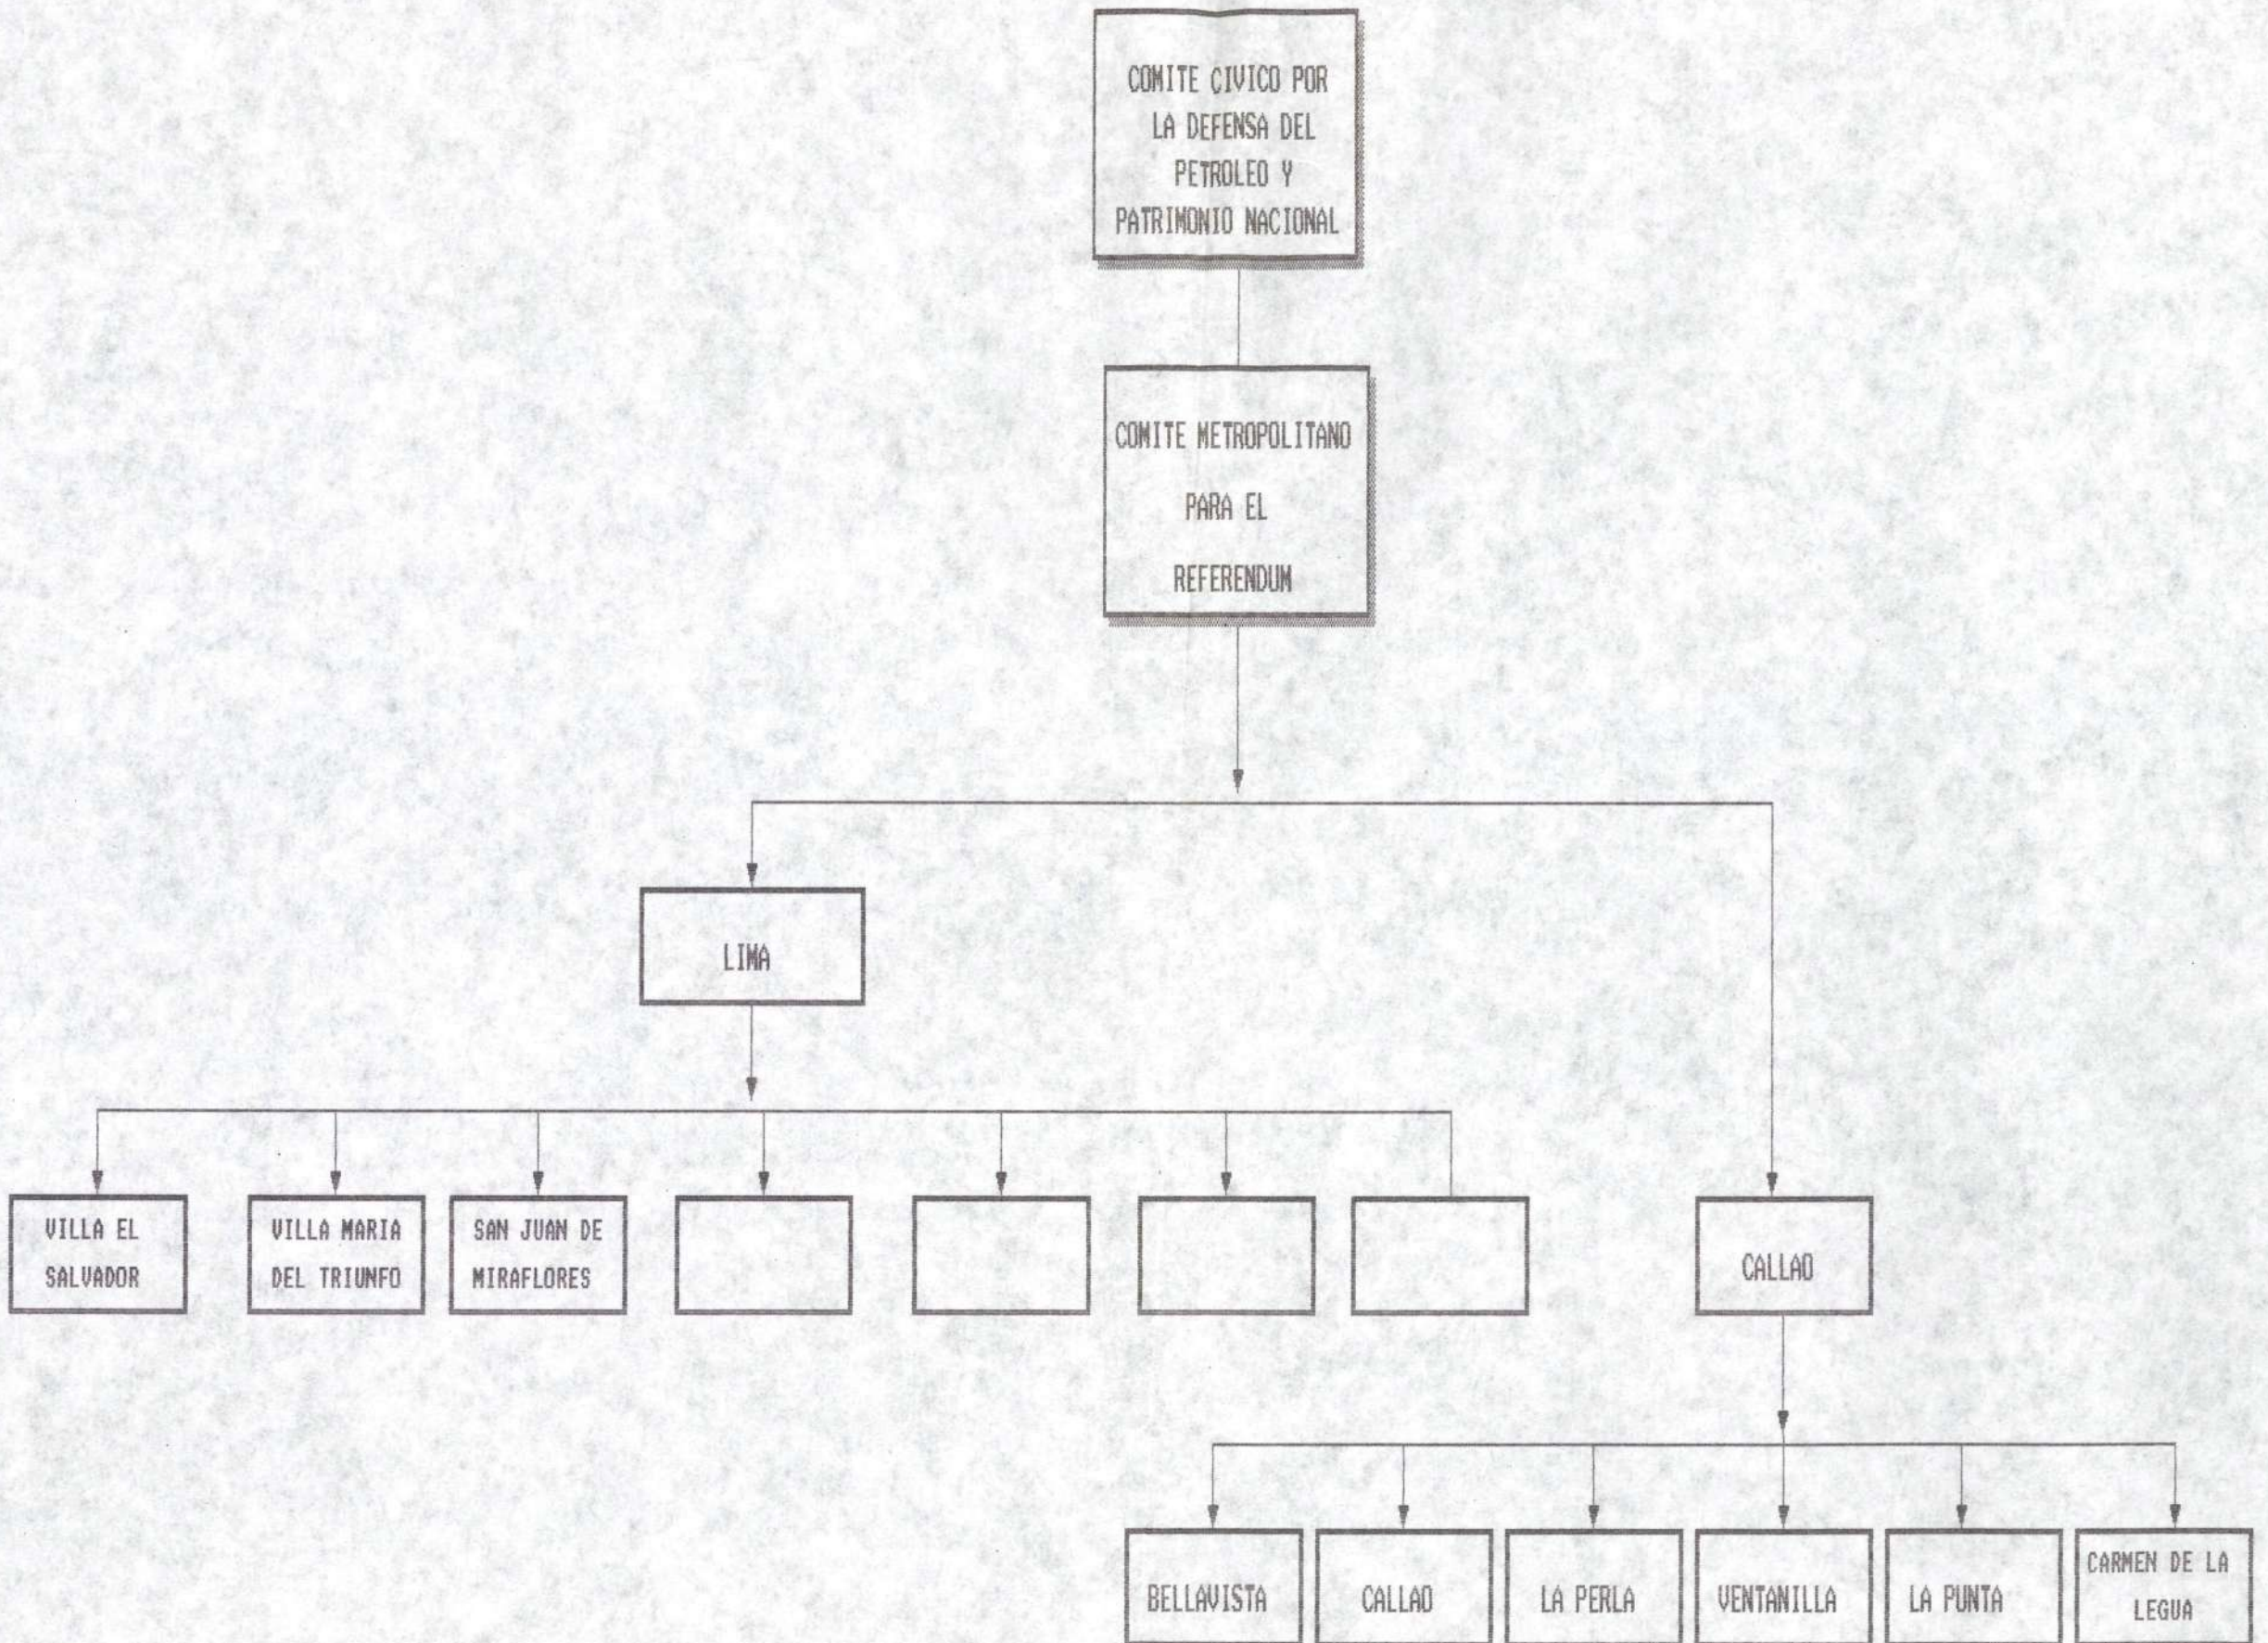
COMITE CIVICO POR LA DEFENSA DEL PETROLEO Y PATRIMONIO NACIONAL

COMITE METROPOLITANO PARA EL REFERENDUM

LIMA

VILLA EL SALVADOR

VILLA MARIA DEL TRIUNFO

SAN JUAN DE MIRAFLORES

CALLAO

BELLAVISTA

CALLAO

LA PERLA

VENTANILLA

LA PUNTA

CARMEN DE LA LEGUA